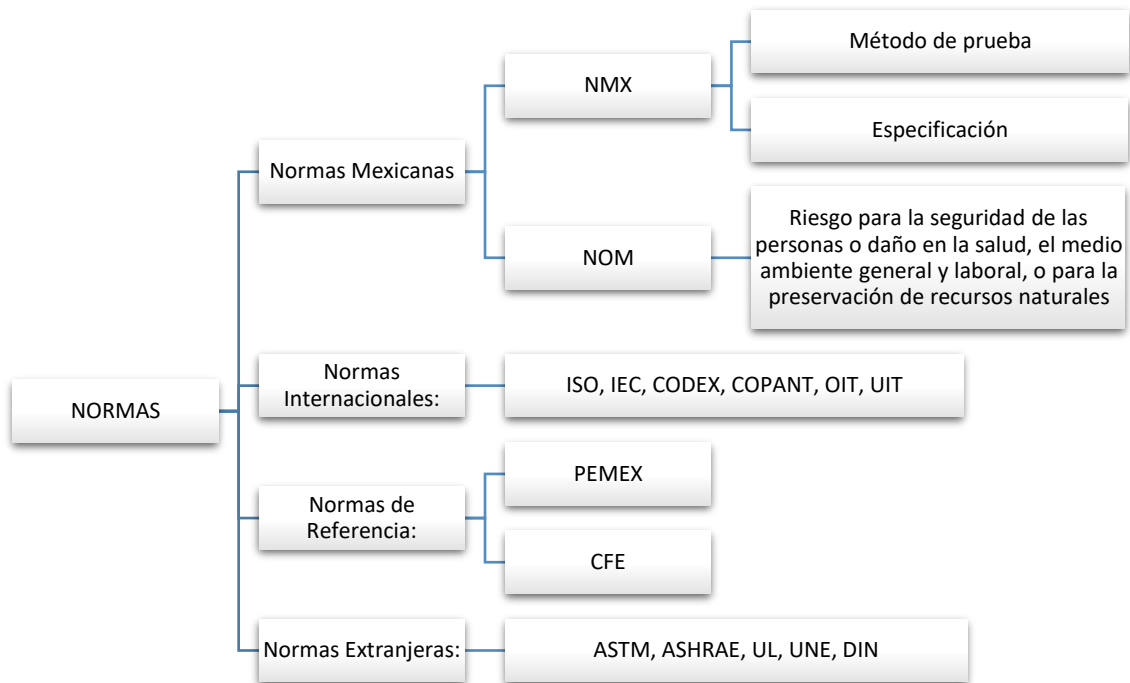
NORMAS

Normas Mexicanas

NMX

Método de prueba

Especificación

NOM

Riesgo para la seguridad de las personas o daño en la salud, el medio ambiente general y laboral, o para la preservación de recursos naturales

Normas Internacionales:

ISO, IEC, CODEX, COPANT, OIT, UIT

Normas de Referencia:

PEMEX

CFE

Normas Extranjeras:

ASTM, ASHRAE, UL, UNE, DIN